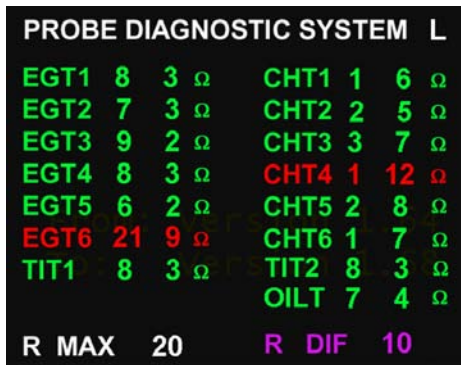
PROBE DIAGNOSTIC SYSTEM L

| | | | |
|---|---|---|---|
| EGT1 | 8 | 3 | Ω |
| EGT2 | 7 | 3 | Ω |
| EGT3 | 9 | 2 | Ω |
| EGT4 | 8 | 3 | Ω |
| EGT5 | 6 | 2 | Ω |
| EGT6 | 21 | 9 | Ω |
| TIT1 | 8 | 3 | Ω |

| | | | |
|---|---|---|---|
| CHT1 | 1 | 6 | Ω |
| CHT2 | 2 | 5 | Ω |
| CHT3 | 3 | 7 | Ω |
| CHT4 | 1 | 12 | Ω |
| CHT5 | 2 | 8 | Ω |
| CHT6 | 1 | 7 | Ω |
| TIT2 | 8 | 3 | Ω |
| OILT | 7 | 4 | Ω |

R MAX 20 R DIF 10